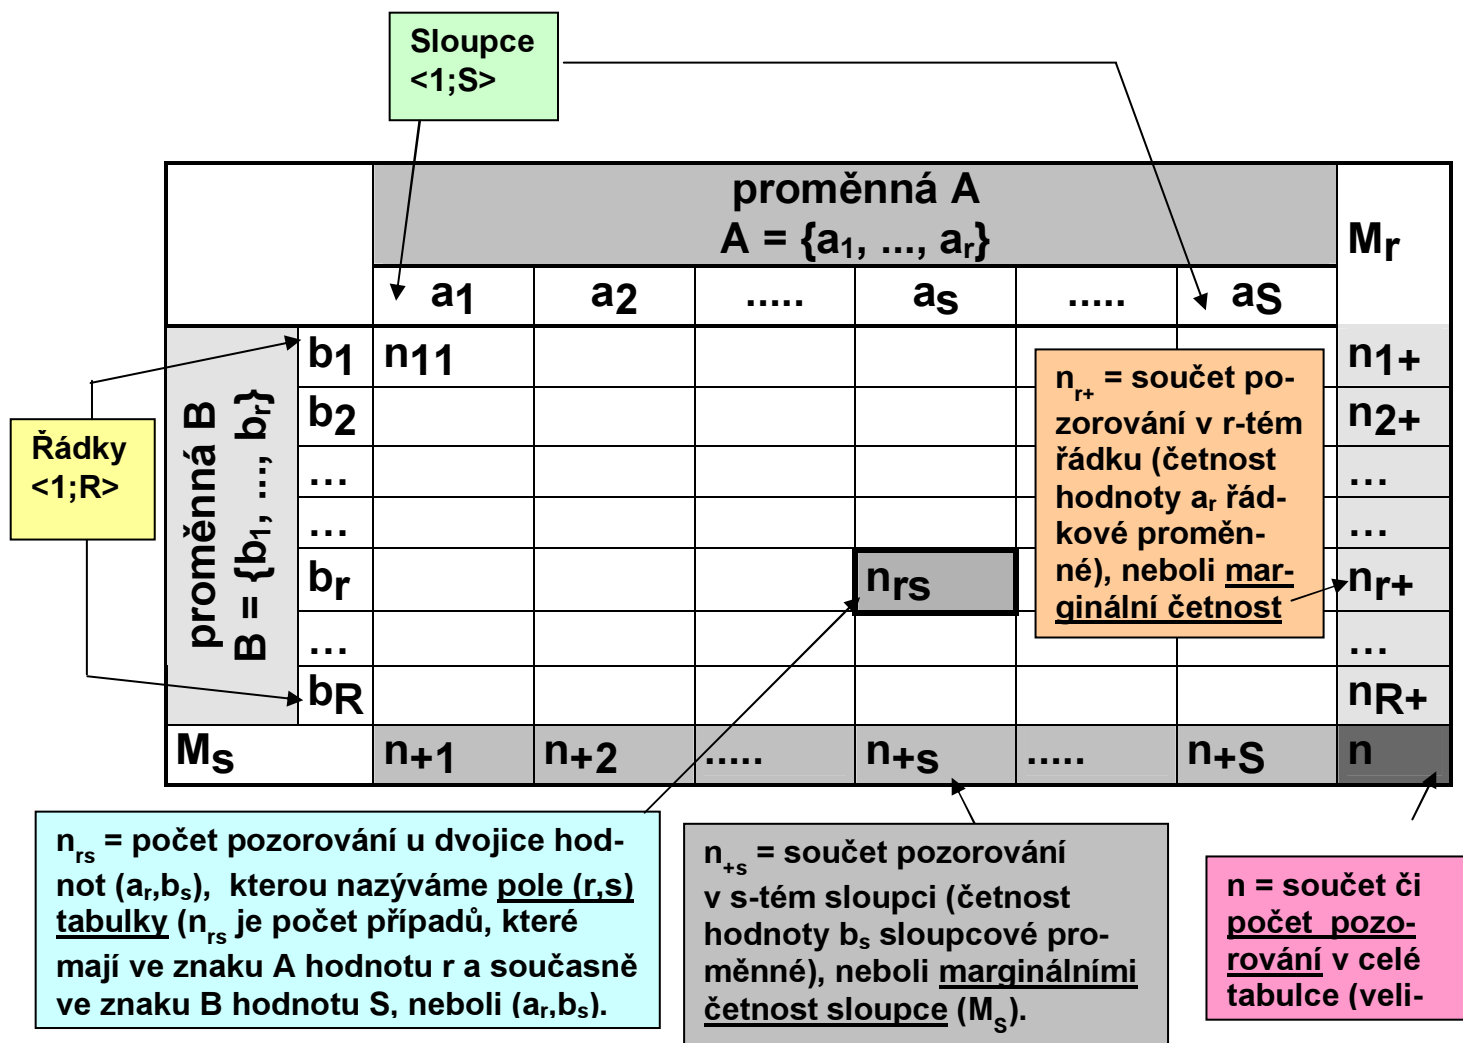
Sloupce
<1;S>

|  |  | proměnná A A = {$a_1$, ..., $a_r$} |  |  |  |  |  | $M_r$ |
|---|---|---|---|---|---|---|---|---|
|  |  | $a_1$ | $a_2$ | ..... | $a_S$ | ..... | $a_S$ |  |
| proměnná B B = {$b_1$, ..., $b_r$} | $b_1$ | $n_{11}$ |  |  |  |  |  | $n_{1+}$ |
|  | $b_2$ |  |  |  |  |  |  | $n_{2+}$ |
|  | … |  |  |  |  |  |  | … |
|  | … |  |  |  |  |  |  | … |
|  | $b_r$ |  |  |  | $n_{rs}$ |  |  | $n_{r+}$ |
|  | … |  |  |  |  |  |  | … |
|  | $b_R$ |  |  |  |  |  |  | $n_{R+}$ |
| $M_S$ |  | $n_{+1}$ | $n_{+2}$ | ..... | $n_{+s}$ | ..... | $n_{+S}$ | n |

Řádky
<1;R>

$n_{r+}$ = součet pozorování v r-tém řádku (četnost hodnoty $a_r$ řádkové proměnné), neboli marginální četnost

$n_{rs}$ = počet pozorování u dvojice hodnot ($a_r$,$b_s$), kterou nazýváme pole (r,s) tabulky ($n_{rs}$ je počet případů, které mají ve znaku A hodnotu r a současně ve znaku B hodnotu S, neboli ($a_r$,$b_s$).

$n_{+s}$ = součet pozorování v s-tém sloupci (četnost hodnoty $b_s$ sloupcové proměnné), neboli marginálními četnost sloupce ($M_S$).

n = součet či počet pozorování v celé tabulce (veli-